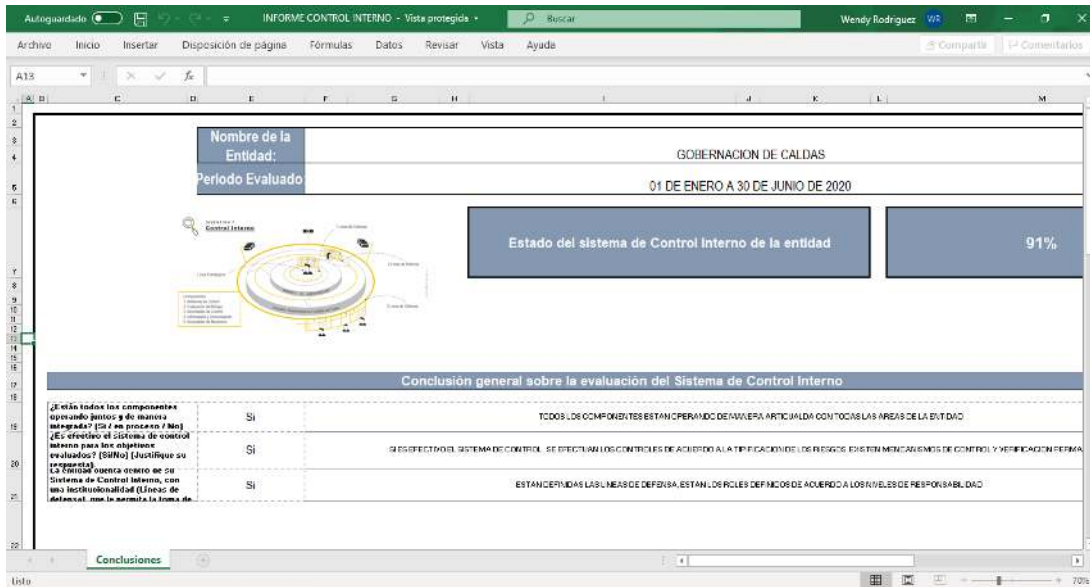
Autoguardado  INFORME CONTROL INTERNO - Vista protegida  Buscar  Wendy Rodriguez WR

Archivo  Inicio  Insertar  Disposición de página  Fórmulas  Datos  Revisar  Vista  Ayuda  Compartir  Comentarios

A13  $f_x$

| Nombre de la Entidad: | GOBERNACION DE CALDAS |
|---|---|
| Periodo Evaluado | 01 DE ENERO A 30 DE JUNIO DE 2020 |

Estado del sistema de Control Interno de la entidad

91%

Conclusión general sobre la evaluación del Sistema de Control Interno

| ¿Están todos los componentes operando juntos y de manera integrada? (Si / en proceso / No) | Si | TODOS LOS COMPONENTES ESTAN OPERANDO DE MANERA ARTICULADA CON TODAS LAS AREAS DE LA ENTIDAD |
|---|---|---|
| ¿Es efectivo el sistema de control interno para los objetivos evaluados? (Si/No) (Justifique su respuesta): | Si | SI ES EFECTIVO EL SISTEMA DE CONTROL, SE EFECTUAN LOS CONTROLES DE ACUERDO A LA TIPIFICACION DE LOS RIESGOS, EXISTEN MENCANISMOS DE CONTROL Y VERIFICACION PERMA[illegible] |
| La entidad cuenta dentro de su Sistema de Control Interno, con una institucionalidad (Líneas de defensa) que le permita la toma de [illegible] | Si | ESTAN DEFINIDAS LAS LINEAS DE DEFENSA, ESTAN LOS ROLES DEFINIDOS DE ACUERDO A LOS NIVELES DE RESPONSABILIDAD |

Conclusiones

Listo  70%